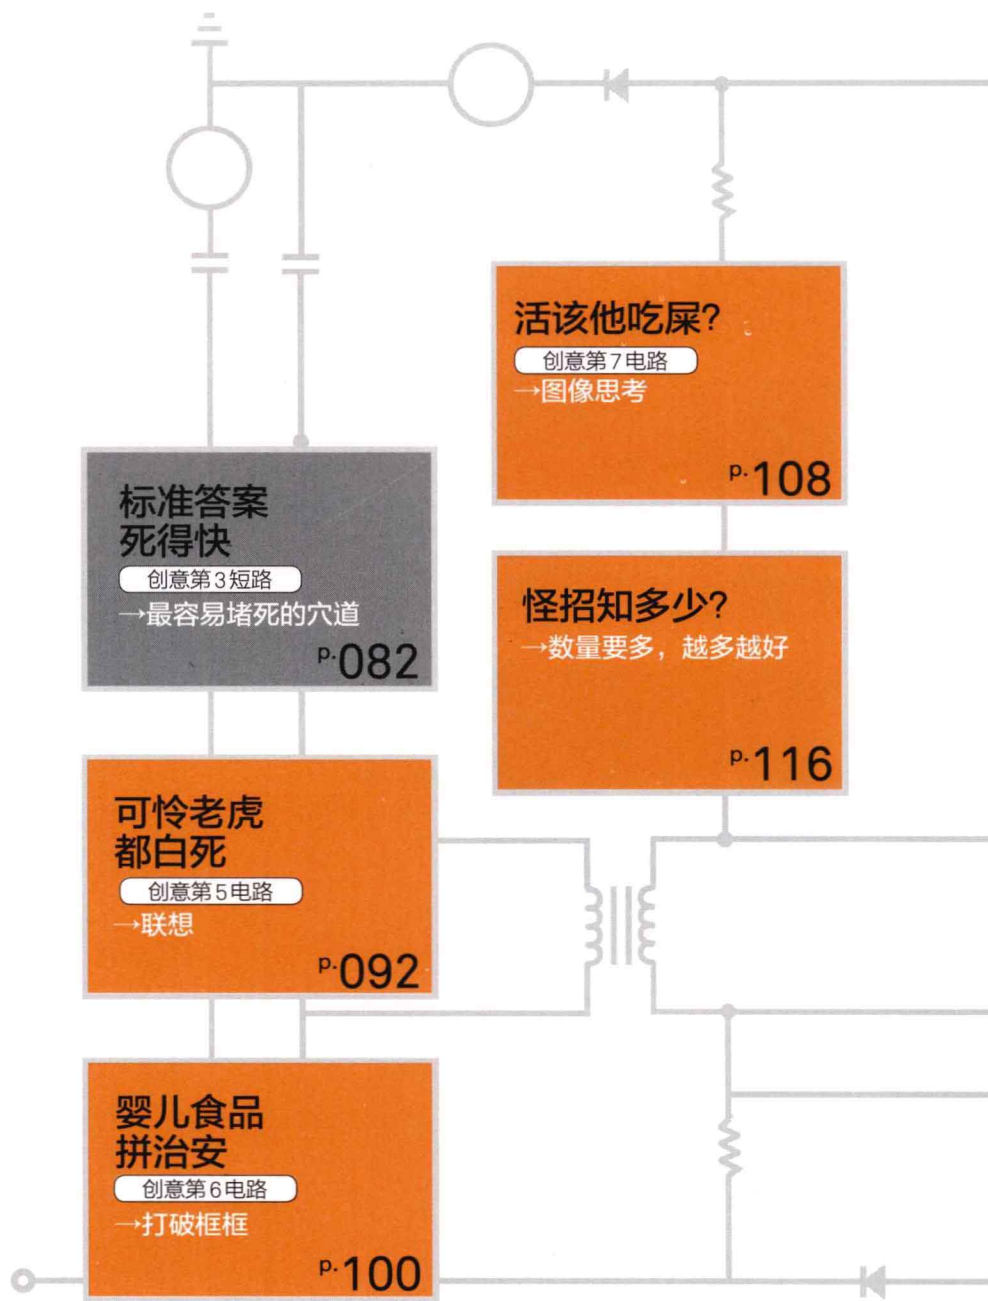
活该他吃屎?
创意第7电路
→图像思考
p.108

标准答案
死得快
创意第3短路
→最容易堵死的穴道
p.082

怪招知多少?
→数量要多，越多越好
p.116

可怜老虎
都白死
创意第5电路
→联想
p.092

婴儿食品
拼治安
创意第6电路
→打破框框
p.100